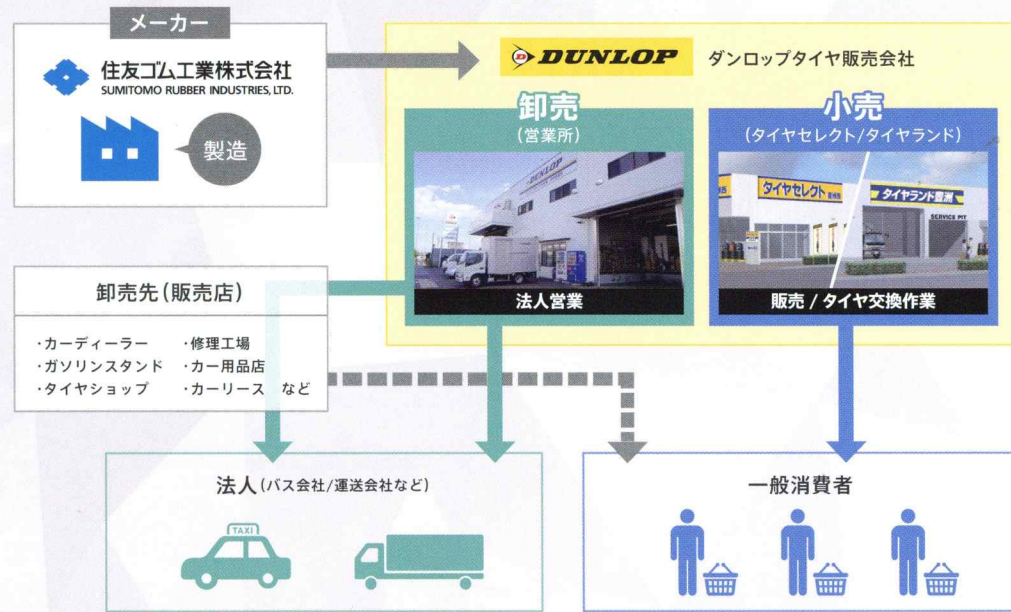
メーカー

住友ゴム工業株式会社
SUMITOMO RUBBER INDUSTRIES, LTD.

製造

DUNLOP
ダンロップタイヤ販売会社

卸売
(営業所)

DUNLOP

法人営業

小売
(タイヤセレクト/タイヤランド)

タイヤセレクト
タイヤランド豊洲
SERVICE PIT

販売 / タイヤ交換作業

卸売先(販売店)

・カーディーラー
・ガソリンスタンド
・タイヤショップ
・修理工場
・カー用品店
・カーリース など

法人(バス会社/運送会社など)

TAXI

一般消費者